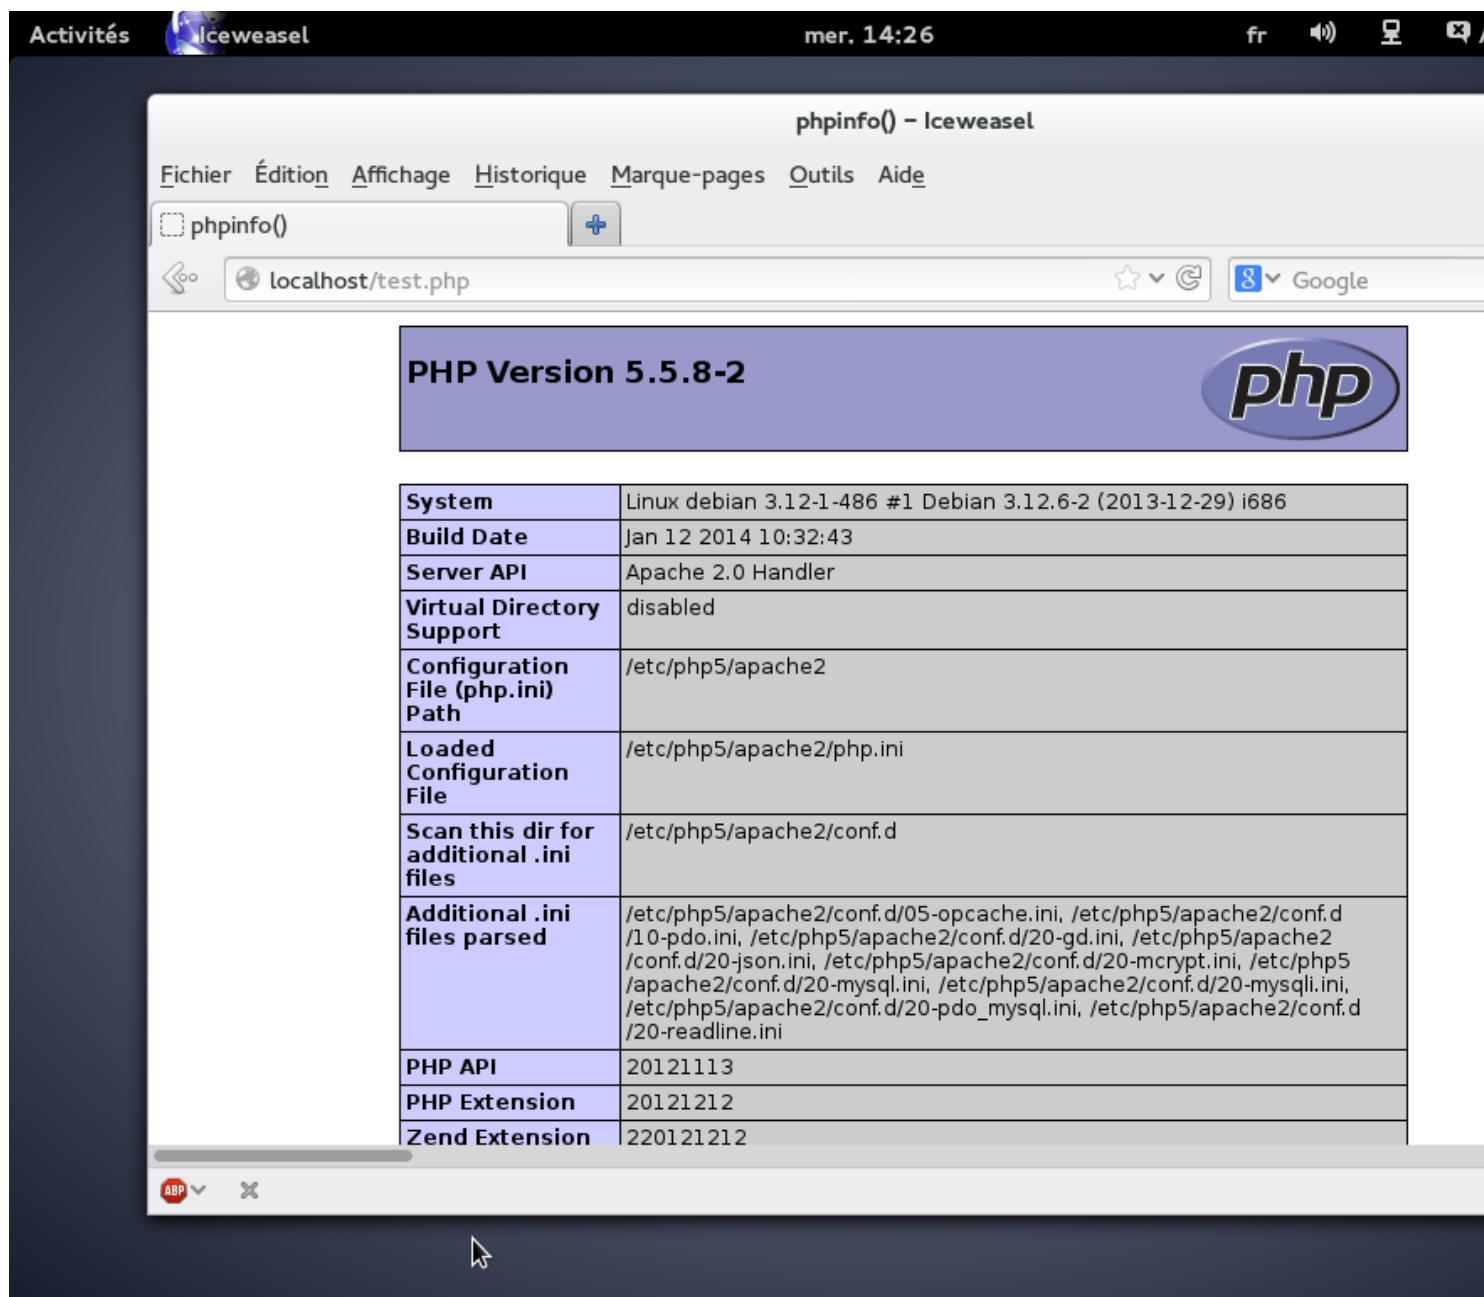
Activités Iceweasel mer. 14:26 fr

phpinfo() – Iceweasel

Fichier Édition Affichage Historique Marque-pages Outils Aide

phpinfo()

localhost/test.php

Google

PHP Version 5.5.8-2

php

| System | Linux debian 3.12-1-486 #1 Debian 3.12.6-2 (2013-12-29) i686 |
|---|---|
| Build Date | Jan 12 2014 10:32:43 |
| Server API | Apache 2.0 Handler |
| Virtual Directory Support | disabled |
| Configuration File (php.ini) Path | /etc/php5/apache2 |
| Loaded Configuration File | /etc/php5/apache2/php.ini |
| Scan this dir for additional .ini files | /etc/php5/apache2/conf.d |
| Additional .ini files parsed | /etc/php5/apache2/conf.d/05-opcache.ini, /etc/php5/apache2/conf.d/10-pdo.ini, /etc/php5/apache2/conf.d/20-gd.ini, /etc/php5/apache2/conf.d/20-json.ini, /etc/php5/apache2/conf.d/20-mcrypt.ini, /etc/php5/apache2/conf.d/20-mysql.ini, /etc/php5/apache2/conf.d/20-mysqli.ini, /etc/php5/apache2/conf.d/20-pdo_mysql.ini, /etc/php5/apache2/conf.d/20-readline.ini |
| PHP API | 20121113 |
| PHP Extension | 20121212 |
| Zend Extension | 220121212 |

ABP